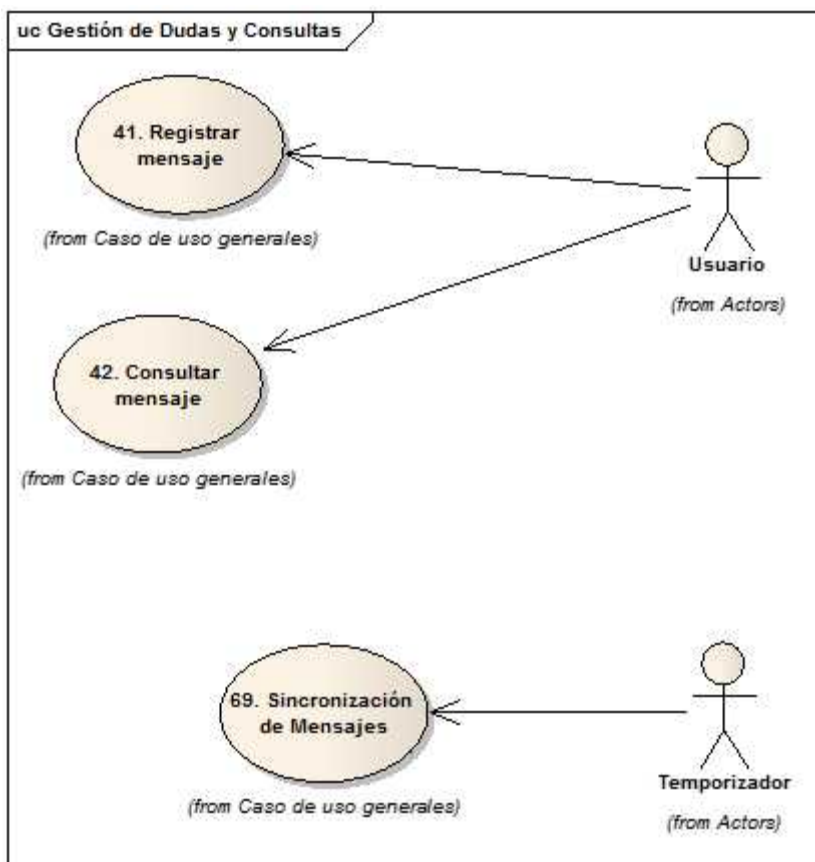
uc Gestión de Dudas y Consultas

41. Registrar mensaje

(from Caso de uso generales)

Usuario

(from Actors)

42. Consultar mensaje

(from Caso de uso generales)

69. Sincronización de Mensajes

(from Caso de uso generales)

Temporizador

(from Actors)